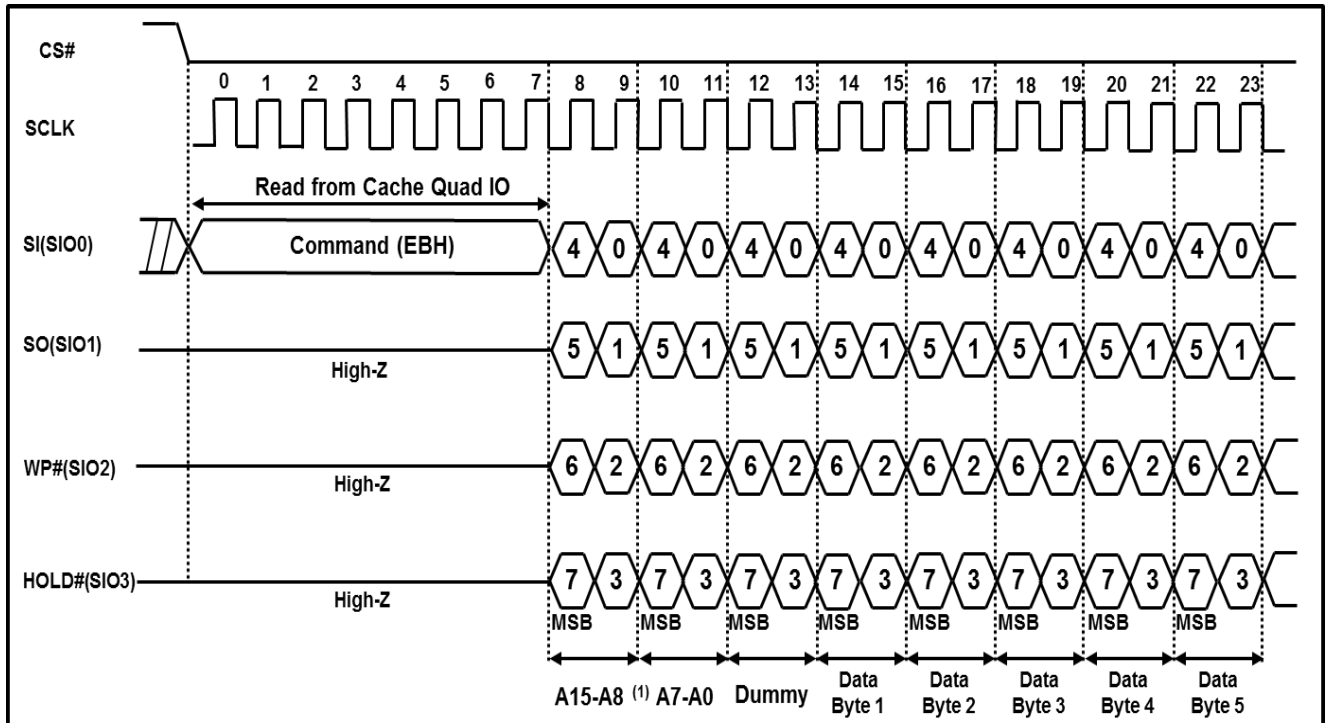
CS#

0 1 2 3 4 5 6 7 8 9 10 11 12 13 14 15 16 17 18 19 20 21 22 23

SCLK

Read from Cache Quad IO

SI(SIO0)

Command (EBH)

4 0 4 0 4 0 4 0 4 0 4 0 4 0 4 0

SO(SIO1)

High-Z

5 1 5 1 5 1 5 1 5 1 5 1 5 1 5 1

WP#(SIO2)

High-Z

6 2 6 2 6 2 6 2 6 2 6 2 6 2 6 2

HOLD#(SIO3)

High-Z

7 3 7 3 7 3 7 3 7 3 7 3 7 3 7 3

MSB MSB MSB MSB MSB MSB MSB MSB

A15-A8 $^{(1)}$ A7-A0 Dummy Data Byte 1 Data Byte 2 Data Byte 3 Data Byte 4 Data Byte 5